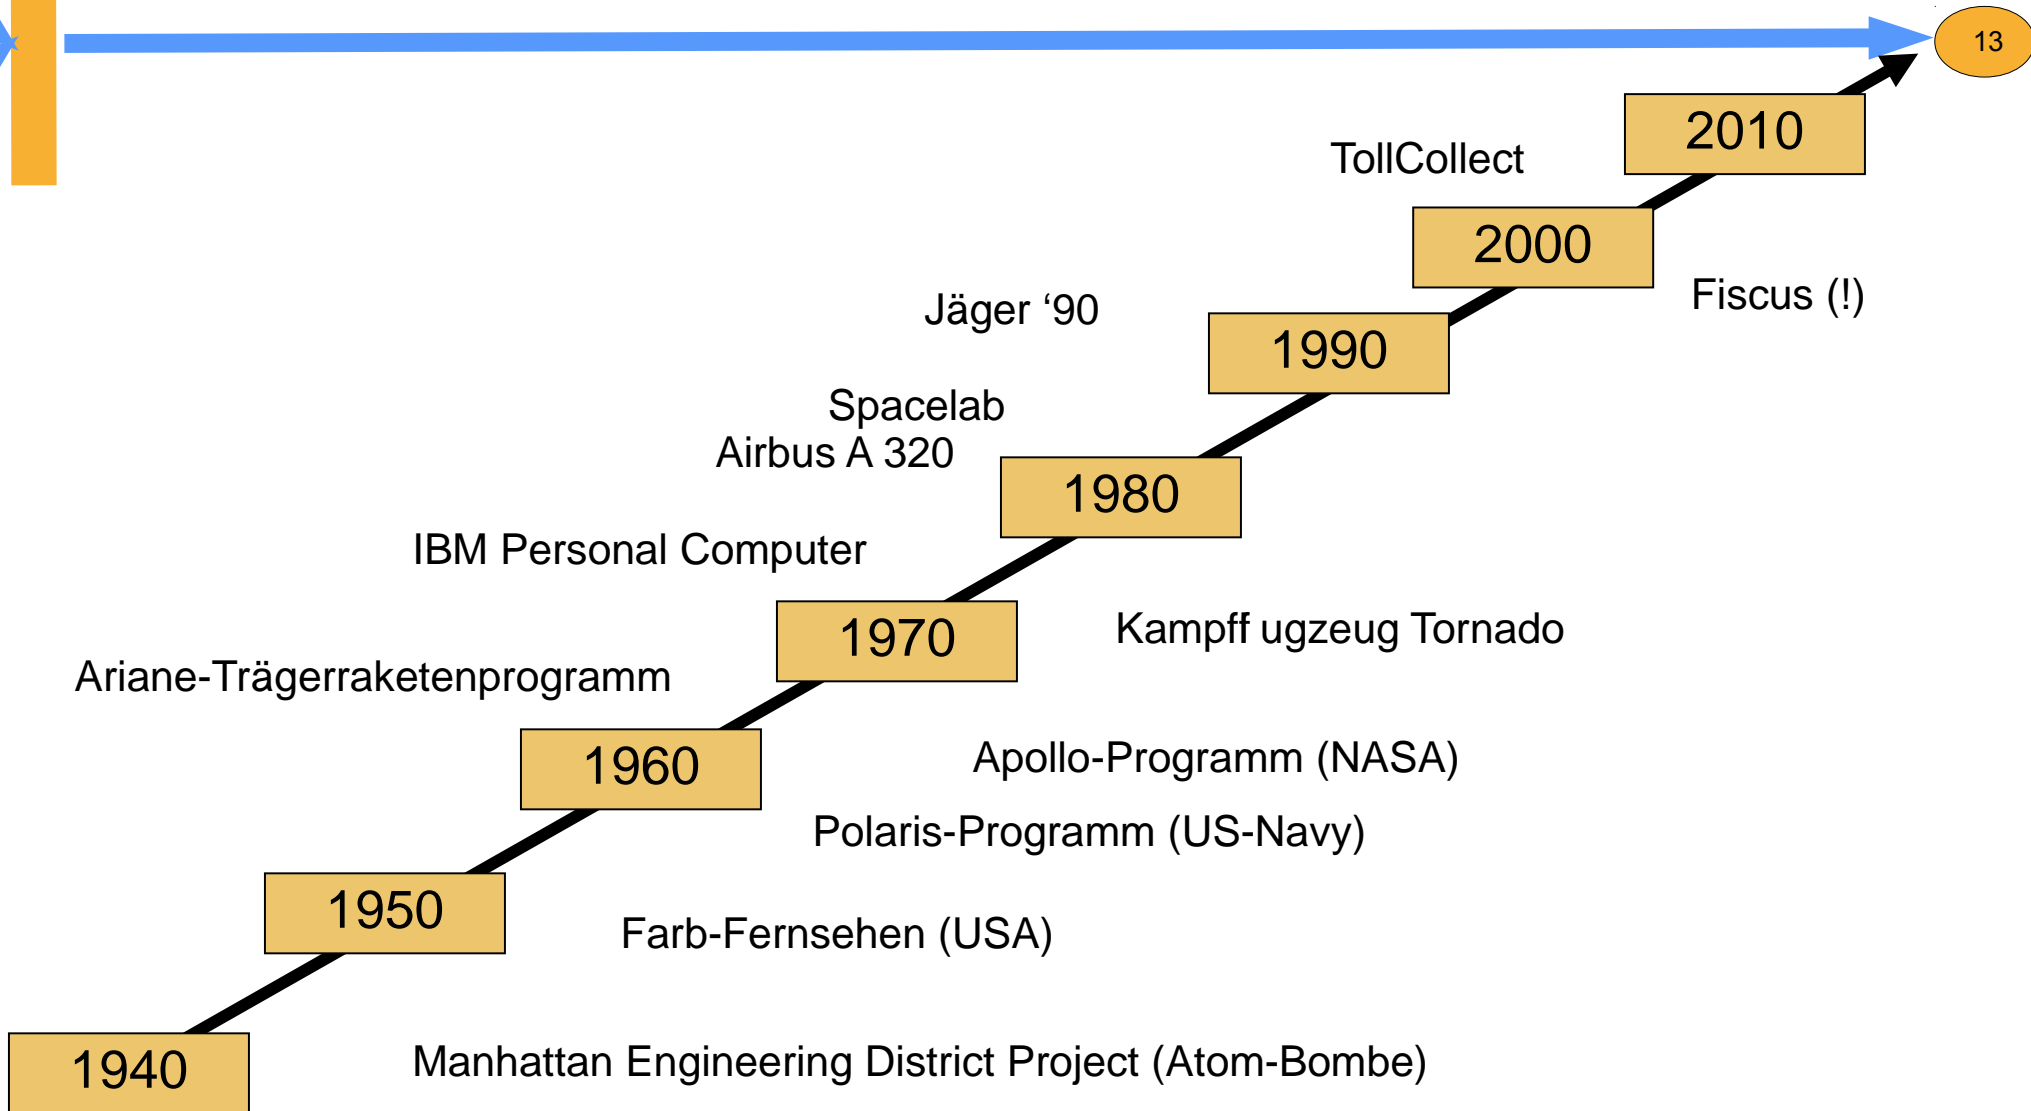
13

2010

TollCollect

2000

Fiscus (!)

Jäger ‘90

1990

Spacelab

Airbus A 320

1980

IBM Personal Computer

1970

Kampff ugzeug Tornado

Ariane-Trägerraketenprogramm

1960

Apollo-Programm (NASA)

Polaris-Programm (US-Navy)

1950

Farb-Fernsehen (USA)

1940

Manhattan Engineering District Project (Atom-Bombe)